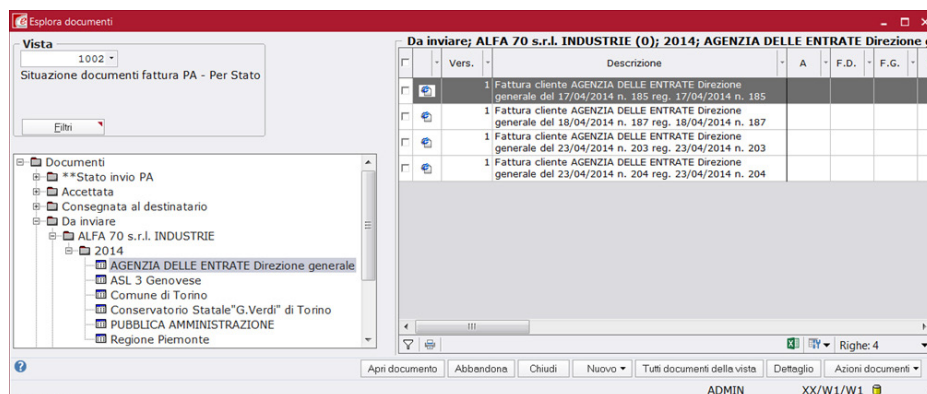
Esplora documenti

Vista
1002
Situazione documenti fattura PA - Per Stato

Filtri

Documenti
**Stato invio PA
Accettata
Consegnata al destinatario
Da inviare
ALFA 70 s.r.l. INDUSTRIE
2014
AGENZIA DELLE ENTRATE Direzione generale
ASL 3 Genovese
Comune di Torino
Conservatorio Statale"G.Verdi" di Torino
PUBBLICA AMMINISTRAZIONE
Regione Piemonte

Da inviare; ALFA 70 s.r.l. INDUSTRIE (0); 2014; AGENZIA DELLE ENTRATE Direzione g

| | | Vers. | Descrizione | A | F.D. | F.G. |
|---|---|---|---|---|---|---|
| | | 1 | Fattura cliente AGENZIA DELLE ENTRATE Direzione generale del 17/04/2014 n. 185 reg. 17/04/2014 n. 185 | | | |
| | | 1 | Fattura cliente AGENZIA DELLE ENTRATE Direzione generale del 18/04/2014 n. 187 reg. 18/04/2014 n. 187 | | | |
| | | 1 | Fattura cliente AGENZIA DELLE ENTRATE Direzione generale del 23/04/2014 n. 203 reg. 23/04/2014 n. 203 | | | |
| | | 1 | Fattura cliente AGENZIA DELLE ENTRATE Direzione generale del 23/04/2014 n. 204 reg. 23/04/2014 n. 204 | | | |

Righe: 4

Apri documento | Abbandona | Chiudi | Nuovo | Tutti documenti della vista | Dettaglio | Azioni documenti

ADMIN XX/W1/W1